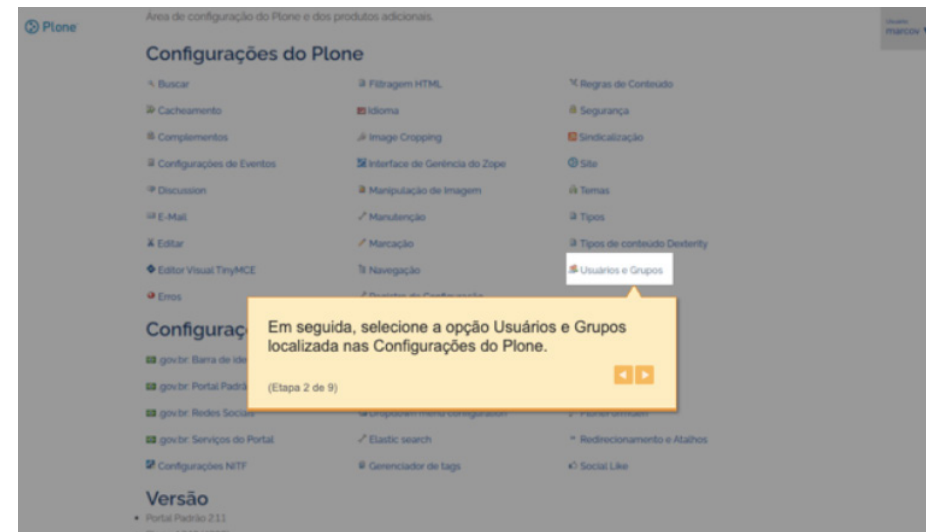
Plone

Área de configuração do Plone e dos produtos adicionais.

Usuário
marcov

Configurações do Plone

Buscar
Filtragem HTML
Regras de Conteúdo
Cacheamento
Idioma
Segurança
Complementos
Image Cropping
Sindicalização
Configurações de Eventos
Interface de Gerência do Zope
Site
Discussion
Manipulação de Imagem
Temas
E-Mail
Manutenção
Tipos
Editar
Marcação
Tipos de conteúdo Dexterity
Editor Visual TinyMCE
Navegação
Usuários e Grupos
Erros
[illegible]

Configuraç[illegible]

gov.br: Barra de ide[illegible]
gov.br: Portal Padrã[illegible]
gov.br: Redes Socia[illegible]
gov.br: Serviços do Portal
Elastic search
Redirecionamento e Atalhos
Configurações NITF
Gerenciador de tags
Social Like

Em seguida, selecione a opção Usuários e Grupos localizada nas Configurações do Plone.

(Etapa 2 de 9)

Versão

Portal Padrão 2.1.1